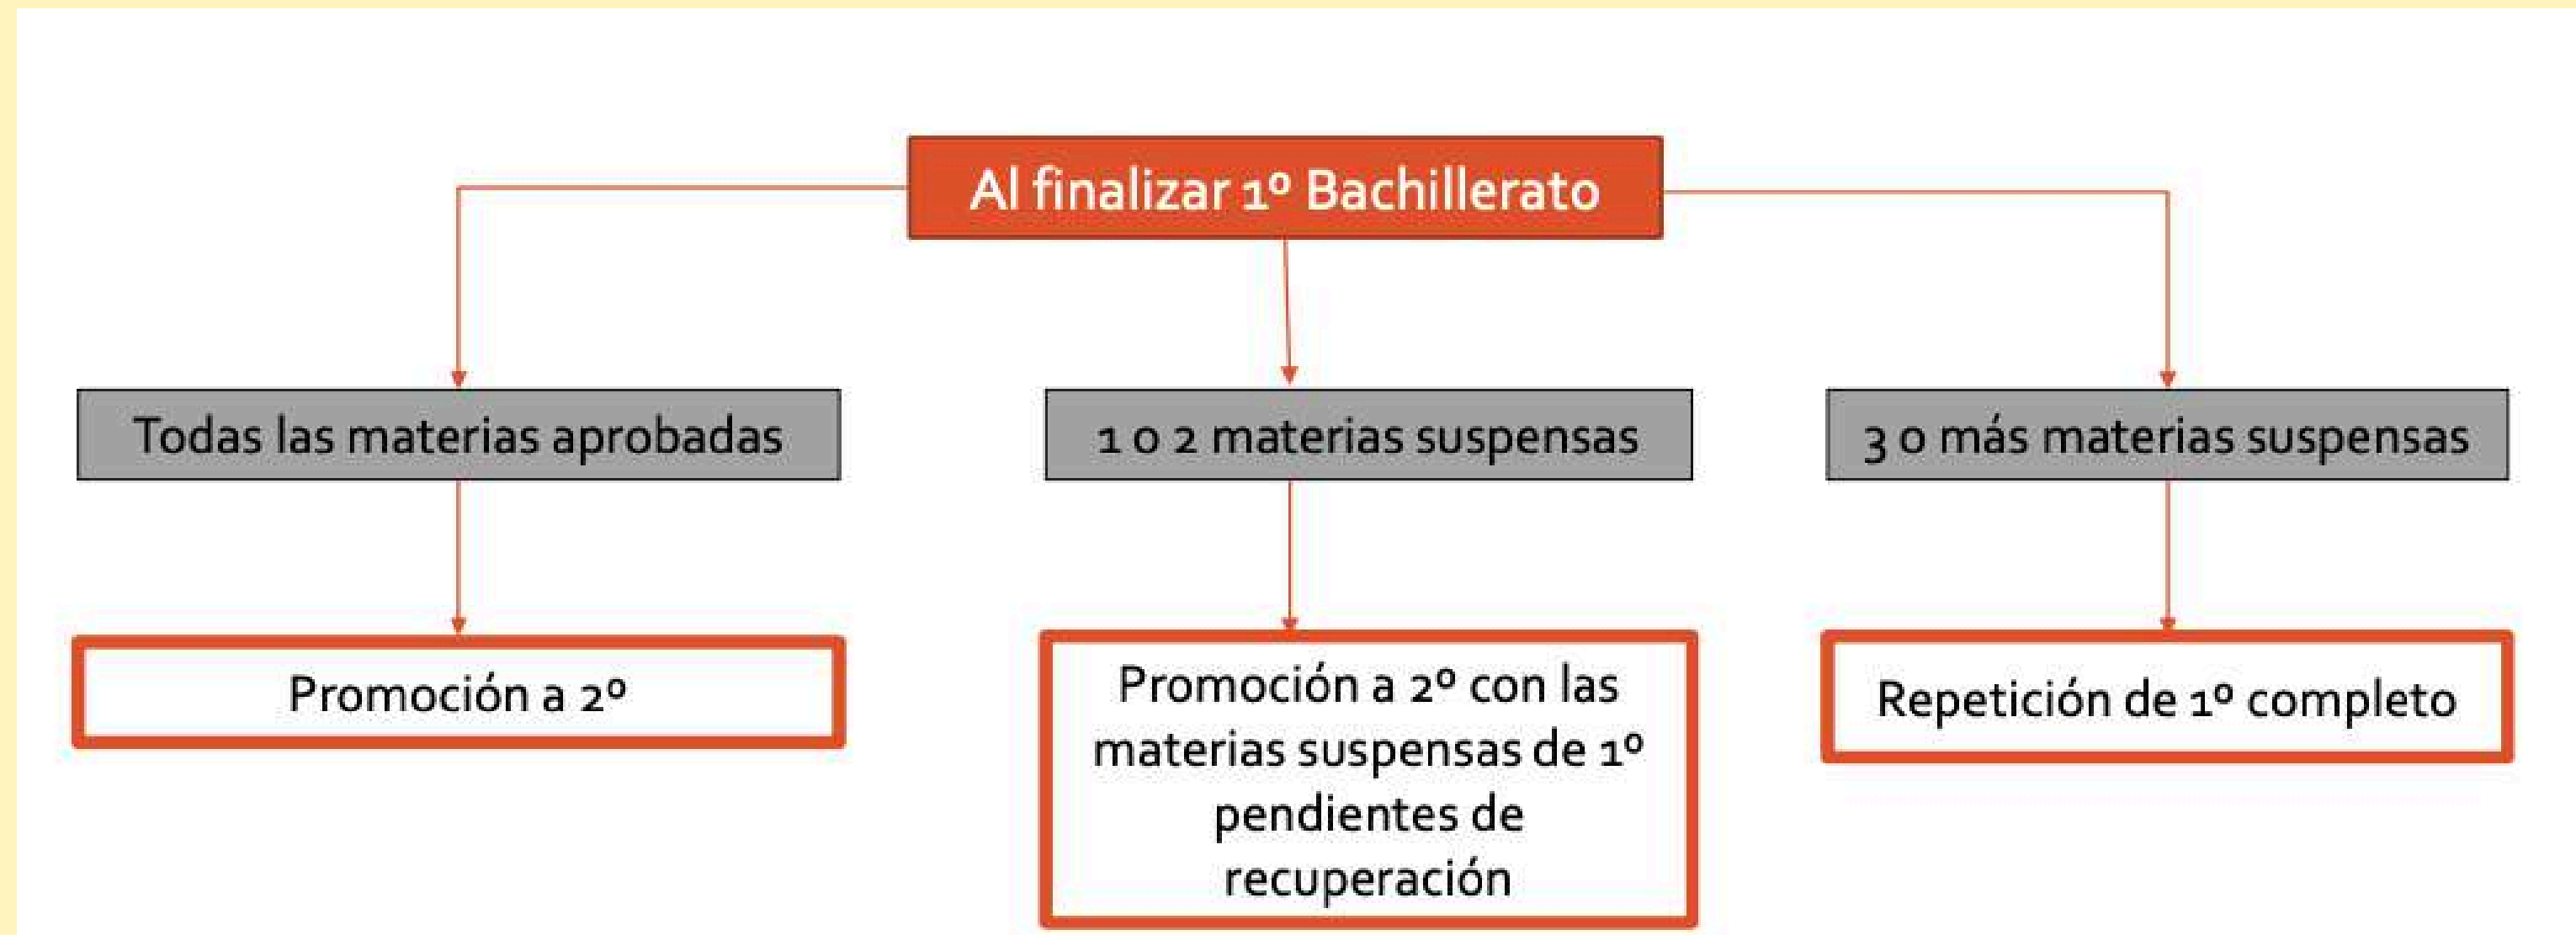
Al finalizar 1º Bachillerato

Todas las materias aprobadas

1 o 2 materias suspensas

3 o más materias suspensas

Promoción a 2º

Promoción a 2º con las materias suspensas de 1º pendientes de recuperación

Repetición de 1º completo